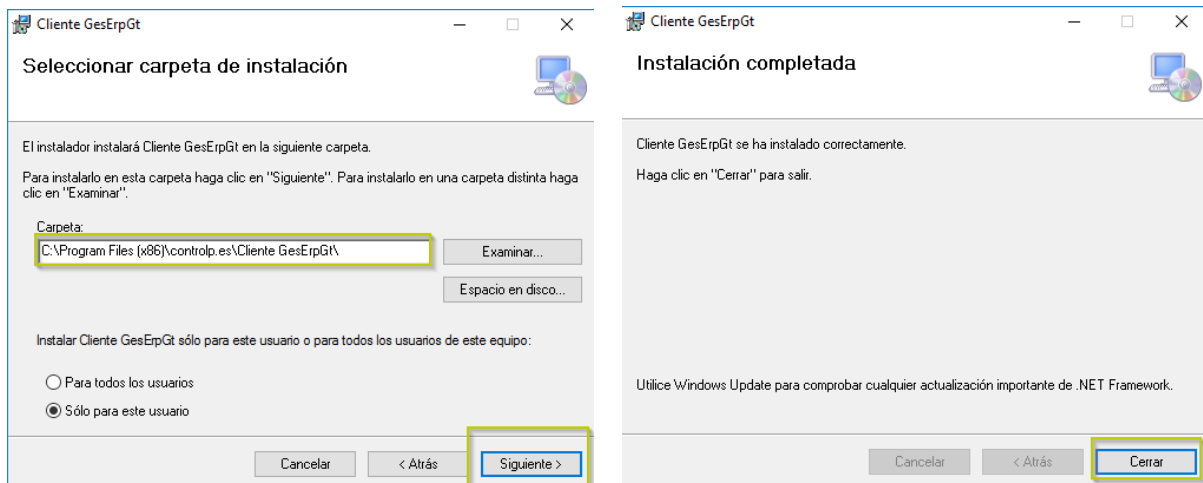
Cliente GesErpGt

Seleccionar carpeta de instalación

El instalador instalará Cliente GesErpGt en la siguiente carpeta.

Para instalarlo en esta carpeta haga clic en "Siguiente". Para instalarlo en una carpeta distinta haga clic en "Examinar".

Carpeta:

C:\Program Files (x86)\controlp.es\Cliente GesErpGt\

Examinar...

Espacio en disco...

Instalar Cliente GesErpGt sólo para este usuario o para todos los usuarios de este equipo:

Para todos los usuarios

Sólo para este usuario

Cancelar

< Atrás

Siguiente >

Cliente GesErpGt

Instalación completada

Cliente GesErpGt se ha instalado correctamente.

Haga clic en "Cerrar" para salir.

Utilice Windows Update para comprobar cualquier actualización importante de .NET Framework.

Cancelar

< Atrás

Cerrar